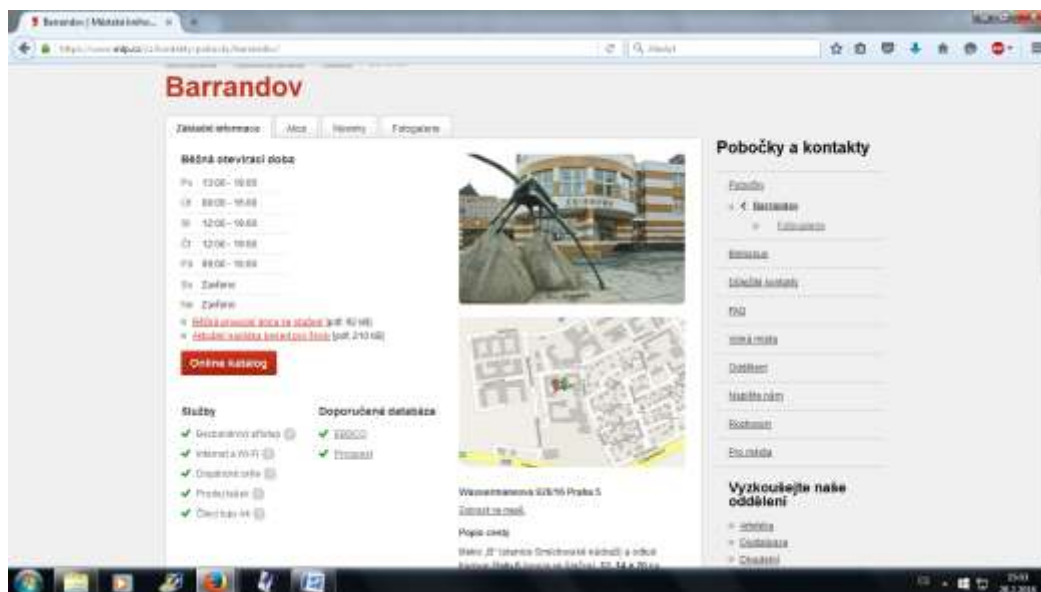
Barrandov | Městská knihovna

https://www.mlp.cz/cz/kontakty/pobocky/barrandov/

Hledat

Barrandov

Základní informace | Akce | Novinky | Fotogalerie

Běžná otevírací doba

Po 13:00 - 19:00
Út 09:00 - 19:00
St 13:00 - 19:00
Čt 13:00 - 19:00
Pá 09:00 - 19:00
So Zavřeno
Ne Zavřeno

Běžná provozní doba ve stejném (pdf, 92 kB)
Aktuální nabídka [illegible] (pdf, 210 kB)

Online katalog

Služby

Bezbariérový přístup
Internet a Wi-Fi
Dospělé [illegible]
Prodej tašek
Čtecí lupa A4

Doporučené databáze

EBSCO
Proquest

Wassermannova 928/16 Praha 5
Zobrazit na mapě

Popis cesty

Bates "B" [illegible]

Pobočky a kontakty

Pobočky
< Barrandov
Fotogalerie
Bibliobus
Ústřední kontakty
FAQ
Volná místa
Oddělení
Napište nám
Rozhovory
Pro média

Vyzkoušejte naše oddělení

Artotéka
Divadelní
Dospělé